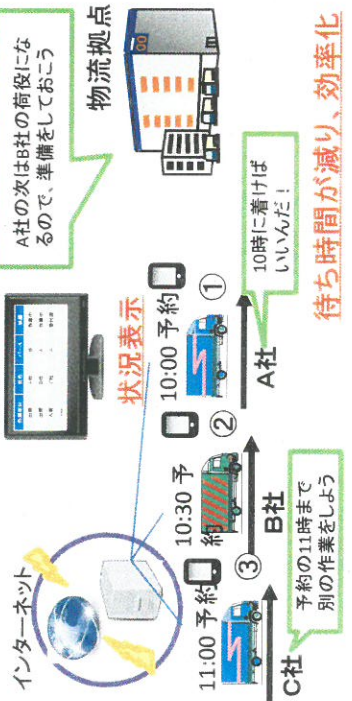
物流拠点

A社の次はB社の荷役になるので、準備をしておこう

状況表示

10時に着けばいいんだ！

① 10:00 予約

A社

② 10:30 予約

B社

③ 11:00 予約

C社

予約の11時まで別の作業をしよう

インターネット

待ち時間が減り、効率化